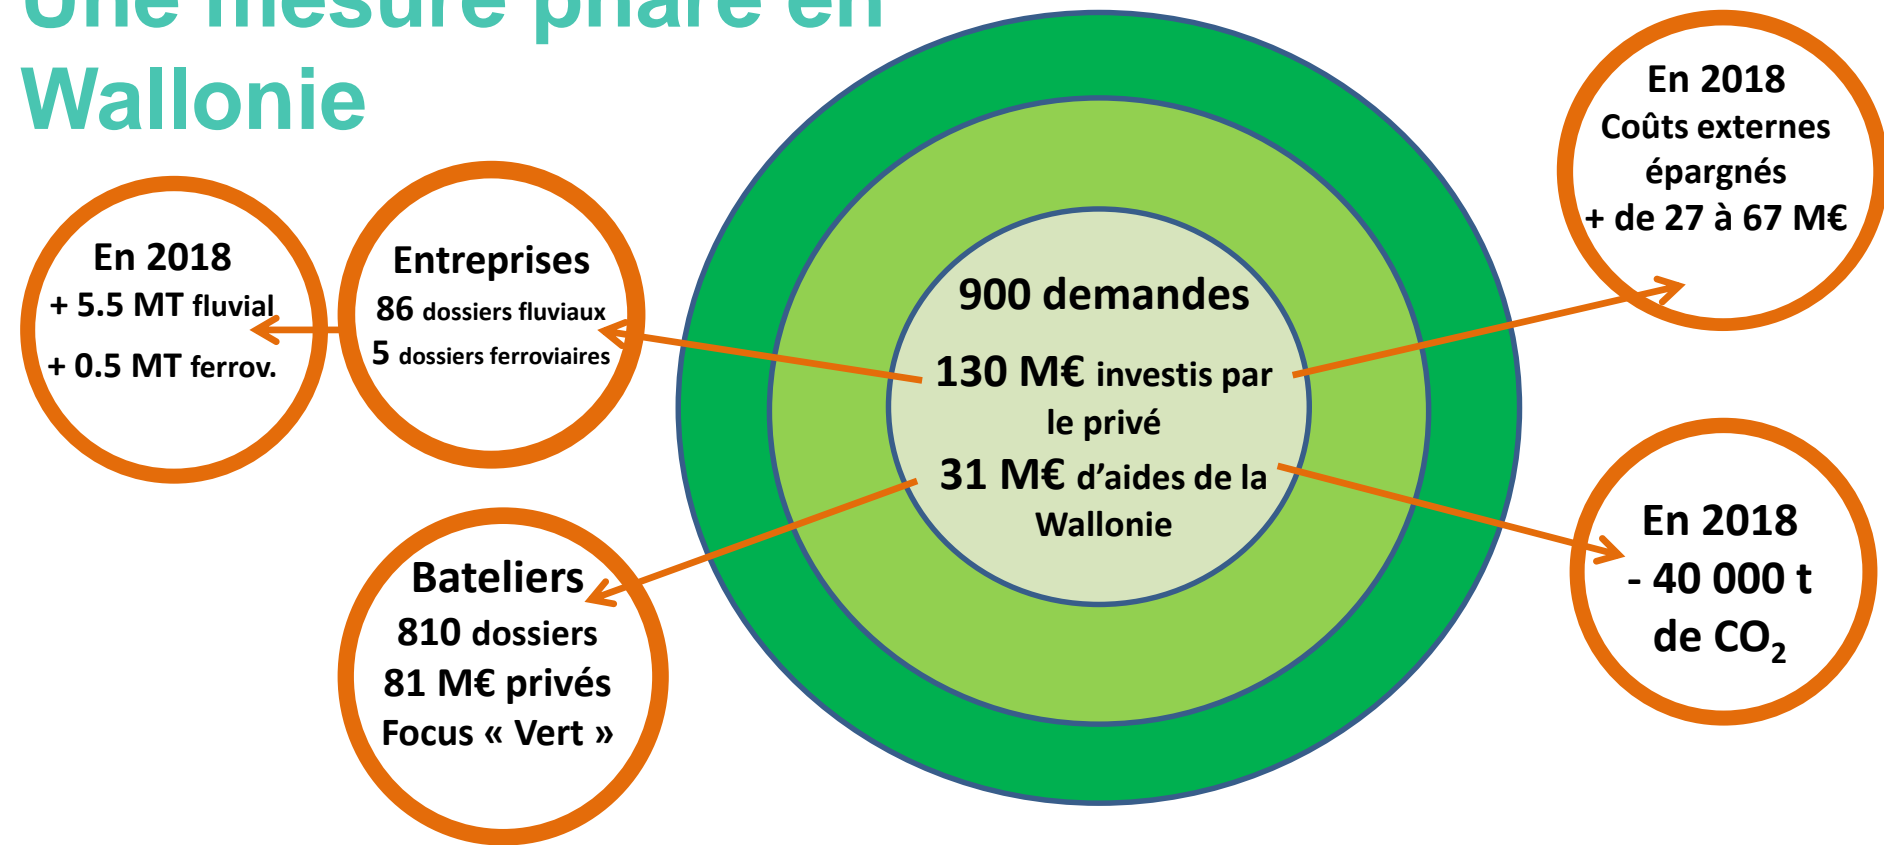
Une mesure phare en Wallonie

En 2018
+ 5.5 MT fluvial
+ 0.5 MT ferrov.

Entreprises
86 dossiers fluviaux
5 dossiers ferroviaires

900 demandes
130 M€ investis par le privé
31 M€ d'aides de la Wallonie

En 2018
Coûts externes épargnés
+ de 27 à 67 M€

Bateliers
810 dossiers
81 M€ privés
Focus « Vert »

En 2018
- 40 000 t de $CO_2$